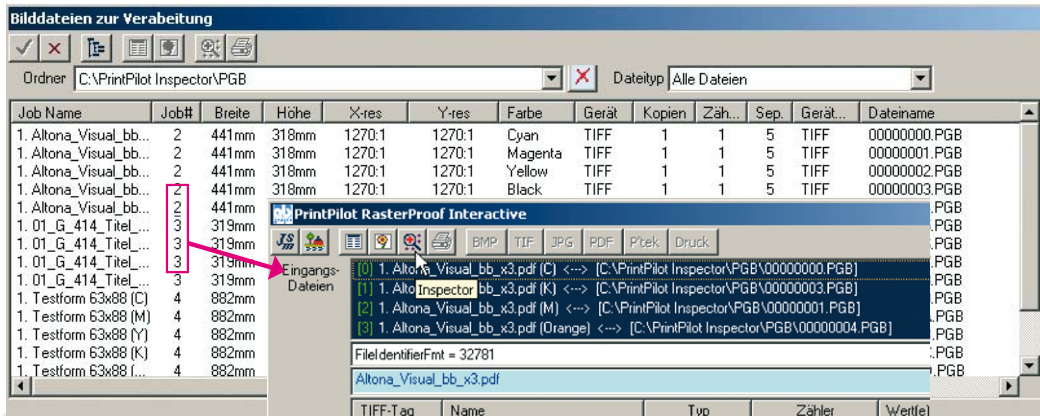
Bilddateien zur Verabeitung

Ordner C:\PrintPilot Inspector\PGB
Dateityp Alle Dateien

| Job Name | Job# | Breite | Höhe | X-res | Y-res | Farbe | Gerät | Kopien | Zäh... | Sep. | Gerät... | Dateiname |
|---|---|---|---|---|---|---|---|---|---|---|---|---|
| 1. Altona_Visual_bb... | 2 | 441mm | 318mm | 1270:1 | 1270:1 | Cyan | TIFF | 1 | 1 | 5 | TIFF | 00000000.PGB |
| 1. Altona_Visual_bb... | 2 | 441mm | 318mm | 1270:1 | 1270:1 | Magenta | TIFF | 1 | 1 | 5 | TIFF | 00000001.PGB |
| 1. Altona_Visual_bb... | 2 | 441mm | 318mm | 1270:1 | 1270:1 | Yellow | TIFF | 1 | 1 | 5 | TIFF | 00000002.PGB |
| 1. Altona_Visual_bb... | 2 | 441mm | 318mm | 1270:1 | 1270:1 | Black | TIFF | 1 | 1 | 5 | TIFF | 00000003.PGB |
| 1. Altona_Visual_bb... | 2 | 441mm | | | | | | | | | | .PGB |
| 1. 01_G_414_Titel_... | 3 | 319mm | | | | | | | | | | .PGB |
| 1. 01_G_414_Titel_... | 3 | 319mm | | | | | | | | | | .PGB |
| 1. 01_G_414_Titel_... | 3 | 319mm | | | | | | | | | | .PGB |
| 1. 01_G_414_Titel_... | 3 | 319mm | | | | | | | | | | .PGB |
| 1. Testform 63x88 (C) | 4 | 882mm | | | | | | | | | | .PGB |
| 1. Testform 63x88 (M) | 4 | 882mm | | | | | | | | | | .PGB |
| 1. Testform 63x88 (Y) | 4 | 882mm | | | | | | | | | | .PGB |
| 1. Testform 63x88 (K) | 4 | 882mm | | | | | | | | | | .PGB |
| 1. Testform 63x88 (... | 4 | 882mm | | | | | | | | | | .PGB |

PrintPilot RasterProof Interactive
BMP TIF JPG PDF P'tek Druck
Eingangs-Dateien
[0] 1. Altona_Visual_bb_x3.pdf (C) <---> [C:\PrintPilot Inspector\PGB\00000000.PGB]
[1] 1. Alto Inspector bb_x3.pdf (K) <---> [C:\PrintPilot Inspector\PGB\00000003.PGB]
[2] 1. Altona_Visual_bb_x3.pdf (M) <---> [C:\PrintPilot Inspector\PGB\00000001.PGB]
[3] 1. Altona_Visual_bb_x3.pdf (Orange) <---> [C:\PrintPilot Inspector\PGB\00000004.PGB]
FileIdentifierFmt = 32781
Altona_Visual_bb_x3.pdf
TIFF-Tag | Name | Typ | Zähler | Wert(e)